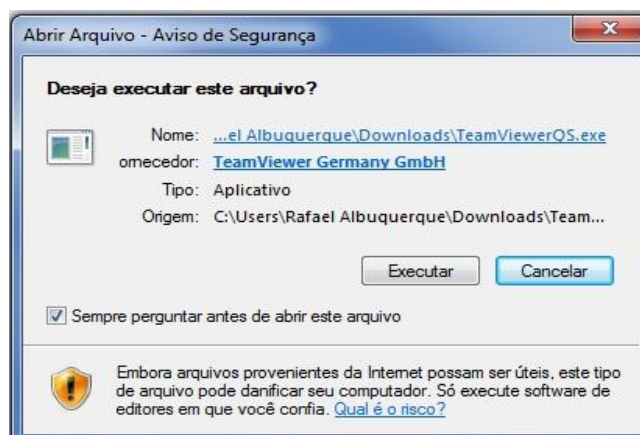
Abrir Arquivo - Aviso de Segurança

Deseja executar este arquivo?

Nome: ...el Albuquerque\Downloads\TeamViewerQS.exe
ornecedor: TeamViewer Germany GmbH
Tipo: Aplicativo
Origem: C:\Users\Rafael Albuquerque\Downloads\Team...

Executar
Cancelar

Sempre perguntar antes de abrir este arquivo

Embora arquivos provenientes da Internet possam ser úteis, este tipo de arquivo pode danificar seu computador. Só execute software de editores em que você confia. Qual é o risco?